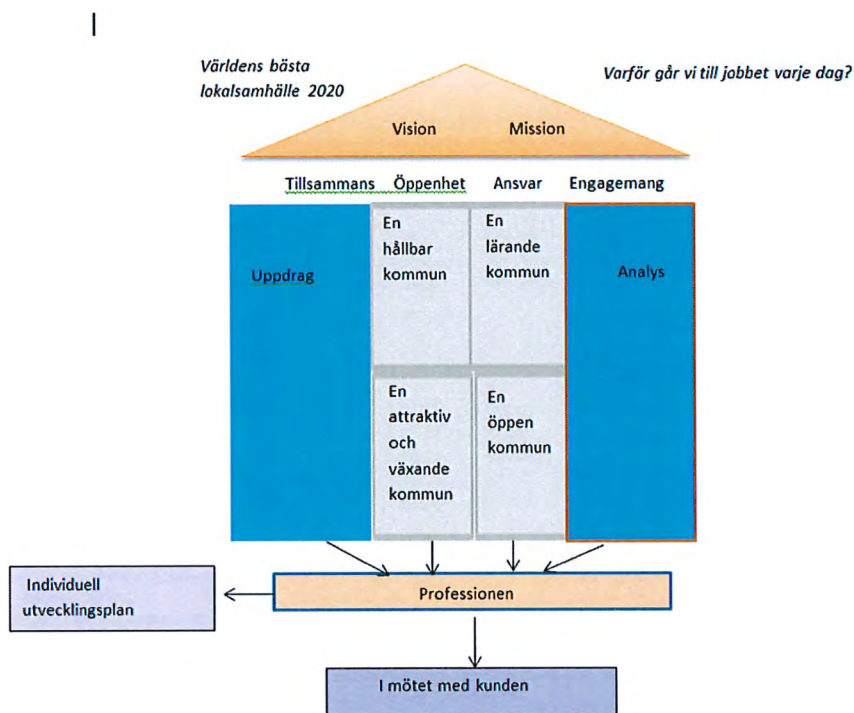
Världens bästa lokalsamhälle 2020

Varför går vi till jobbet varje dag?

Vision

Mission

Tillsammans Öppenhet Ansvar Engagemang

Uppdrag

En hållbar kommun

En lärande kommun

Analys

En attraktiv och växande kommun

En öppen kommun

Individuell utvecklingsplan

Professionen

I mötet med kunden